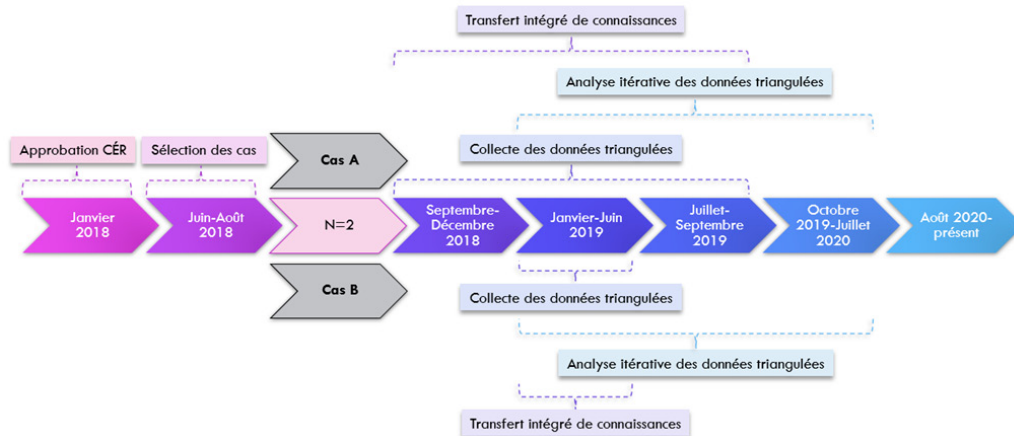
Transfert intégré de connaissances

Analyse itérative des données triangulées

Approbation CÉR

Sélection des cas

Cas A

Collecte des données triangulées

Janvier 2018

Juin-Août 2018

N=2

Septembre-Décembre 2018

Janvier-Juin 2019

Juillet-Septembre 2019

Octobre 2019-Juillet 2020

Août 2020-présent

Cas B

Collecte des données triangulées

Analyse itérative des données triangulées

Transfert intégré de connaissances